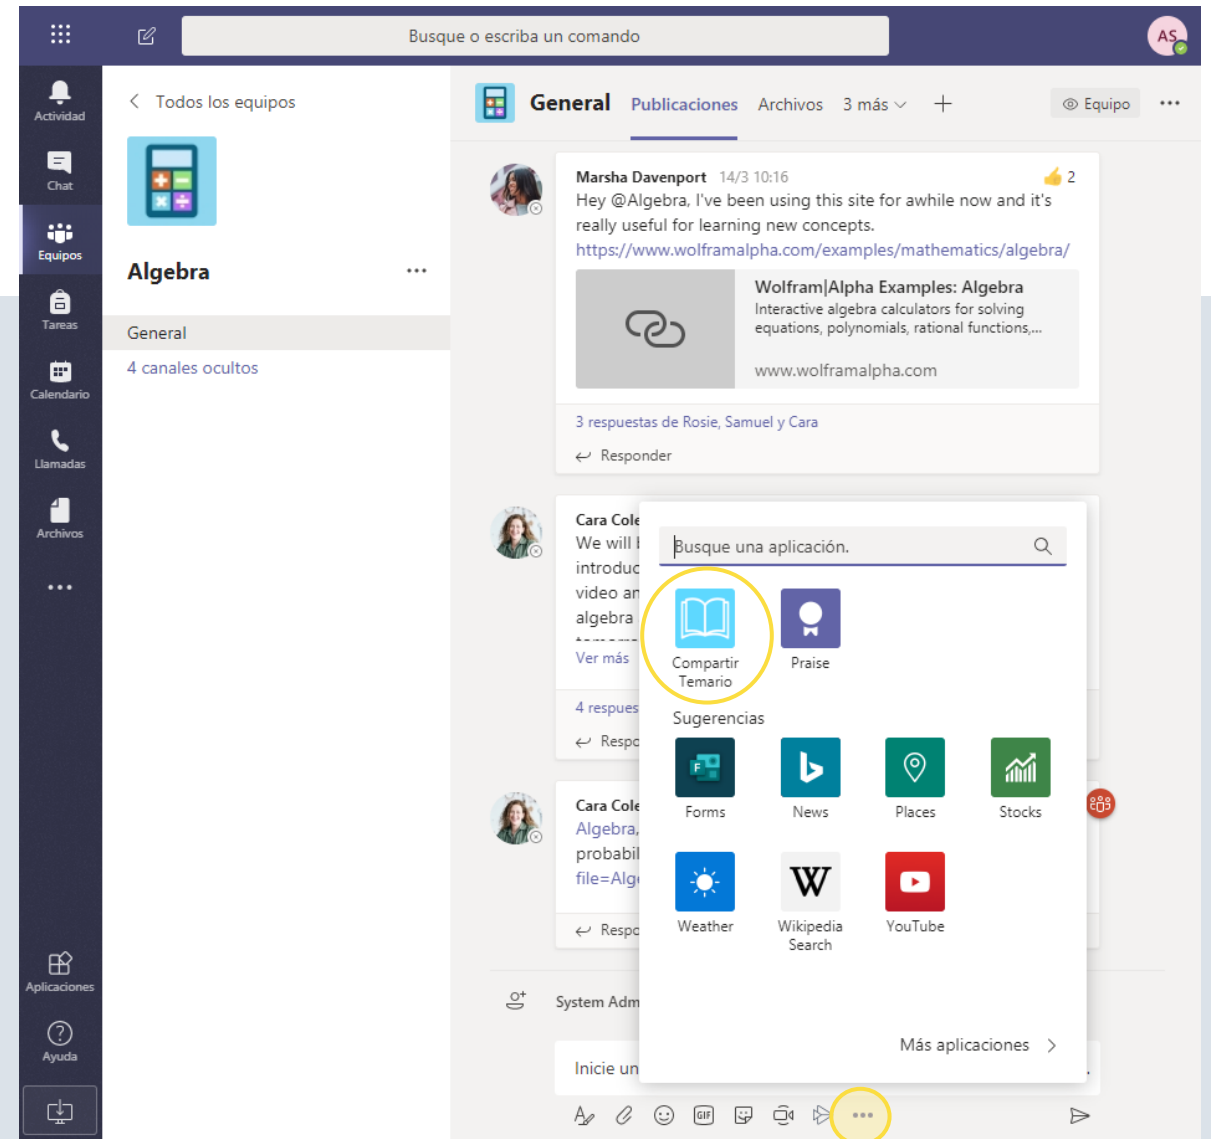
Busque o escriba un comando

AS

Actividad
Chat
Equipos
Tareas
Calendario
Llamadas
Archivos
...
Aplicaciones
Ayuda

Todos los equipos

Algebra ...

General
4 canales ocultos

General Publicaciones Archivos 3 más +
Equipo ...

Marsha Davenport 14/3 10:16 2
Hey @Algebra, I've been using this site for awhile now and it's really useful for learning new concepts.
https://www.wolframalpha.com/examples/mathematics/algebra/

Wolfram|Alpha Examples: Algebra
Interactive algebra calculators for solving equations, polynomials, rational functions,...
www.wolframalpha.com

3 respuestas de Rosie, Samuel y Cara
Responder

Cara Cole
We will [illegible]
introduc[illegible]
video an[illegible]
algebra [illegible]
Ver más
4 respues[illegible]
Respo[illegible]

Cara Cole
Algebra,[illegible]
probabil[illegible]
file=Alg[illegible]
Respo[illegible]

System Adm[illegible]

Inicie un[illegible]

Busque una aplicación.

Compartir Temario
Praise

Sugerencias
Forms
News
Places
Stocks
Weather
Wikipedia Search
YouTube

Más aplicaciones